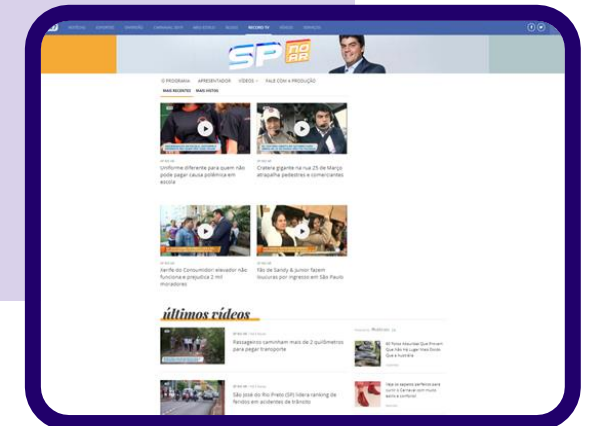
NOTÍCIAS ESPORTES DIVERSÃO CARNAVAL 2019 MEU ESTILO RECORD RECORD TV VÍDEOS VERMELHO

SP NO AR

O PROGRAMA APRESENTADOR VÍDEOS FALE COM A PRODUÇÃO

MAIS RECENTES MAIS VISTAS

SP NO AR
Uniforme diferente para quem não pode pagar causa polêmica em escola

SP NO AR
Cratera gigante na rua 25 de Março atrapalha pedestres e comerciantes

SP NO AR
Xerife do Consumidor: elevador não funciona e prejudica 2 mil moradores

SP NO AR
Fãs de Sandy & Junior fazem loucuras por ingresso em São Paulo

últimos vídeos

SP NO AR
Passageiros caminham mais de 2 quilômetros para pegar transporte

SP NO AR
São José do Rio Preto (SP) lidera ranking de feridos em acidentes de trânsito

Publicidade